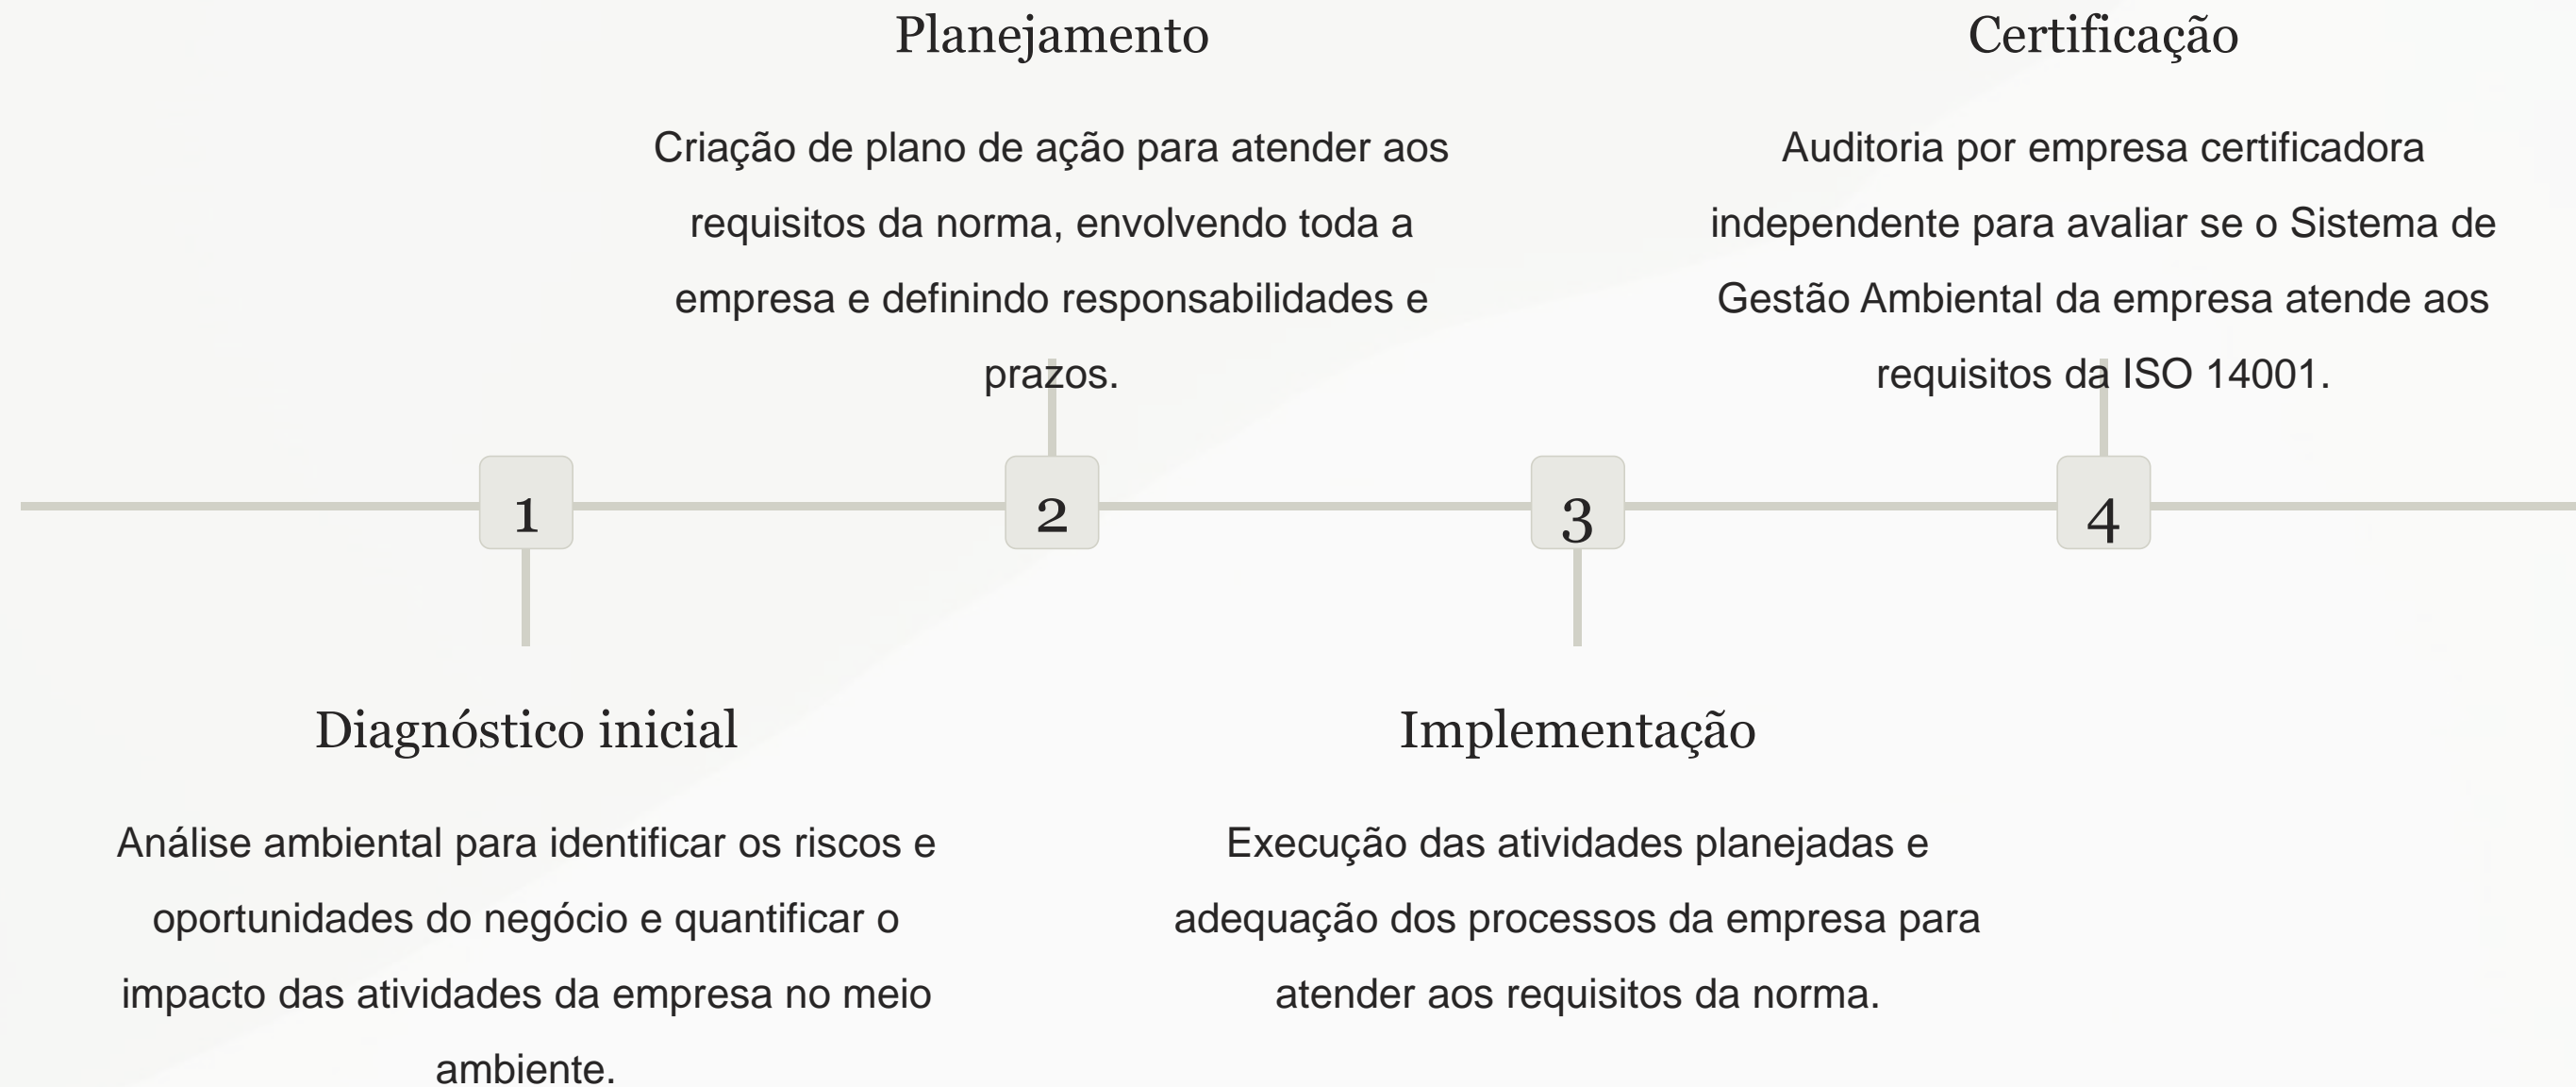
1

Diagnóstico inicial

Análise ambiental para identificar os riscos e oportunidades do negócio e quantificar o impacto das atividades da empresa no meio ambiente.

2

Planejamento

Criação de plano de ação para atender aos requisitos da norma, envolvendo toda a empresa e definindo responsabilidades e prazos.

3

Implementação

Execução das atividades planejadas e adequação dos processos da empresa para atender aos requisitos da norma.

4

Certificação

Auditoria por empresa certificadora independente para avaliar se o Sistema de Gestão Ambiental da empresa atende aos requisitos da ISO 14001.